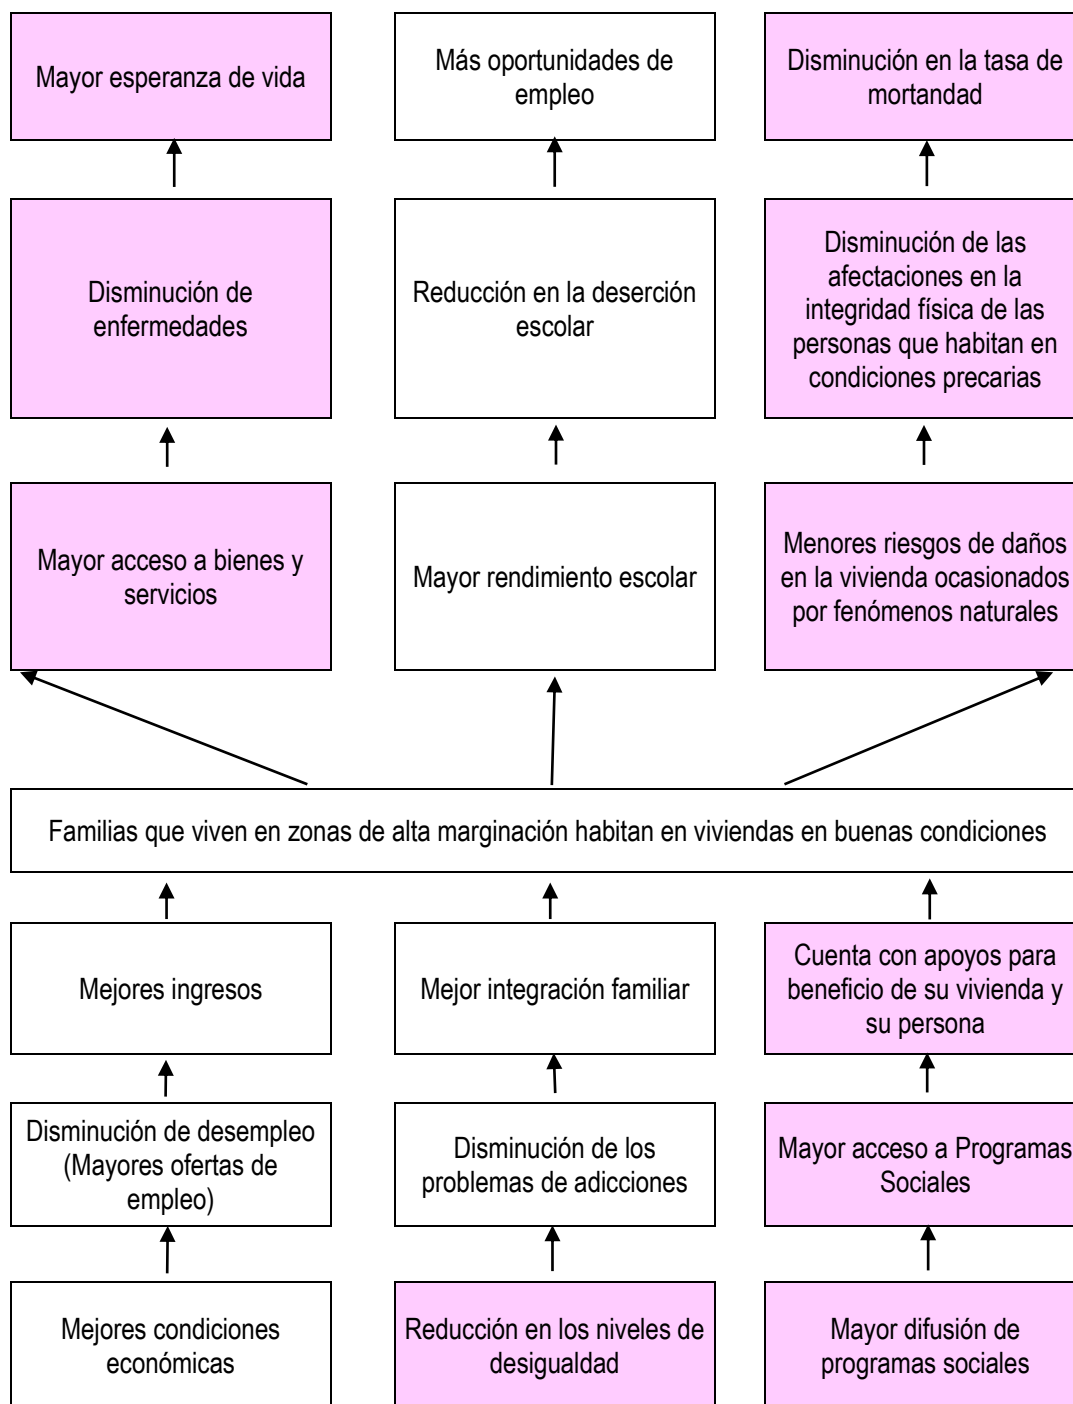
Mayor esperanza de vida

Más oportunidades de empleo

Disminución en la tasa de mortandad

Disminución de enfermedades

Reducción en la deserción escolar

Disminución de las afectaciones en la integridad física de las personas que habitan en condiciones precarias

Mayor acceso a bienes y servicios

Mayor rendimiento escolar

Menores riesgos de daños en la vivienda ocasionados por fenómenos naturales

Familias que viven en zonas de alta marginación habitan en viviendas en buenas condiciones

Mejores ingresos

Mejor integración familiar

Cuenta con apoyos para beneficio de su vivienda y su persona

Disminución de desempleo (Mayores ofertas de empleo)

Disminución de los problemas de adicciones

Mayor acceso a Programas Sociales

Mejores condiciones económicas

Reducción en los niveles de desigualdad

Mayor difusión de programas sociales